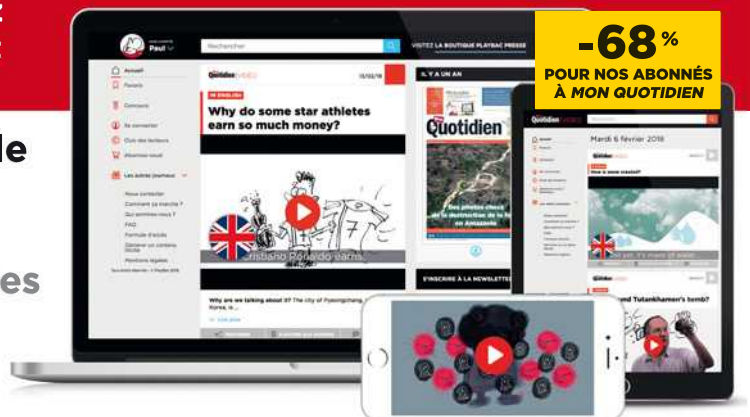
-68 %
POUR NOS ABONNÉS
À MON QUOTIDIEN

le

es

Paul
Rechercher
VISITEZ LA BOUTIQUE PLAYBAC PRESSE

Accueil
Favoris
Concours
Se connecter
Club des lecteurs
Abonnez-vous
Les autres journaux
Nous contacter
Comment ça marche ?
Qui sommes-nous ?
FAQ
Formule d'accès
Générer un contenu
Mentions légales

Quotidien VIDÉO
IN ENGLISH
Why do some star athletes earn so much money?
Cristiano Ronaldo earns
Why are we talking about it? The city of Pyeongchang, Korea, is...

IL Y A UN AN
Quotidien
Des photos chocs de la destruction de la forêt en Amazonie

S'INSCRIRE À LA NEWSLETTER

Quotidien VIDÉO
Mardi 6 février 2018
How is snow created?
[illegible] it's made of water
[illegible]nd Tutankhamen's tomb?